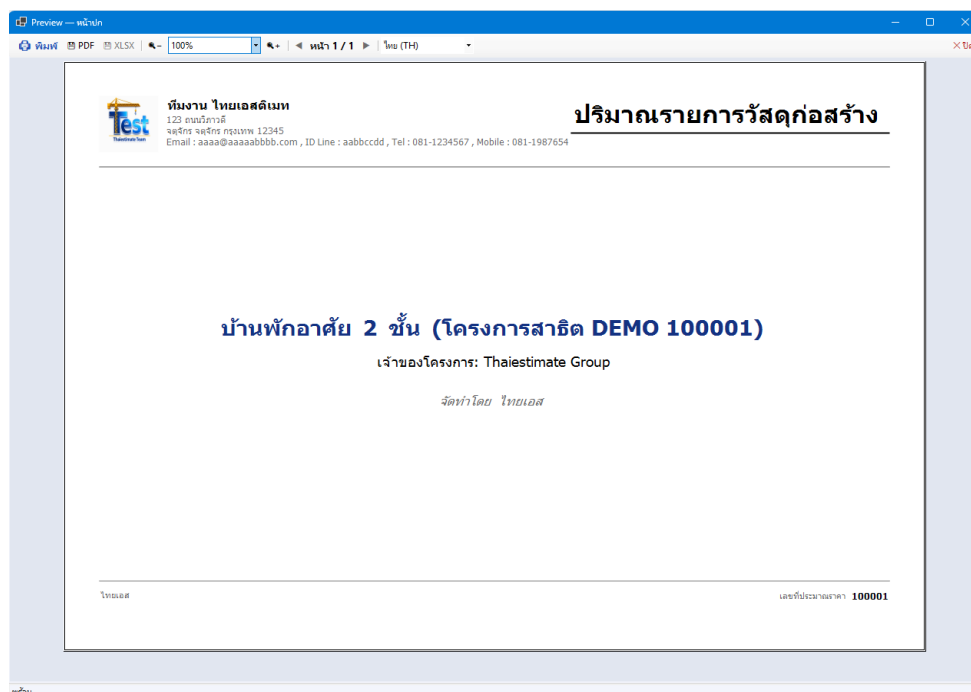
Preview — หน้าปก

พิมพ์ PDF XLSX 100% หน้า 1 / 1 ไทย (TH)

✕ ปิ

Test
Thaiestimate Team

ทีมงาน ไทยเอสติเมท
123 ถนนวิภาวดี
จตุจักร จตุจักร กรุงเทพ 12345
Email : aaaa@aaaaabbbb.com , ID Line : aabbccdd , Tel : 081-1234567 , Mobile : 081-1987654

ปริมาณรายการวัสดุก่อสร้าง

บ้านพักอาศัย 2 ชั้น (โครงการสาธิต DEMO 100001)

เจ้าของโครงการ: Thaiestimate Group

จัดทำโดย ไทยเอส

ไทยเอส

เลขที่ประมาณราคา 100001